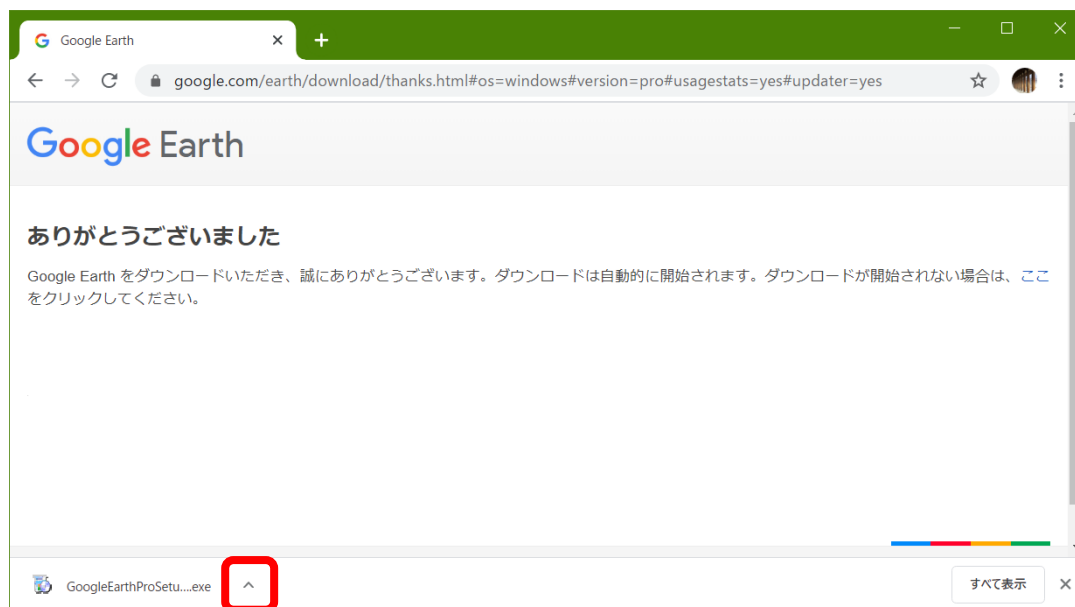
Google Earth

google.com/earth/download/thanks.html#os=windows#version=pro#usagestats=yes#updater=yes

Google Earth

ありがとうございました

Google Earth をダウンロードいただき、誠にありがとうございます。ダウンロードは自動的に開始されます。ダウンロードが開始されない場合は、ここをクリックしてください。

GoogleEarthProSetu....exe

すべて表示